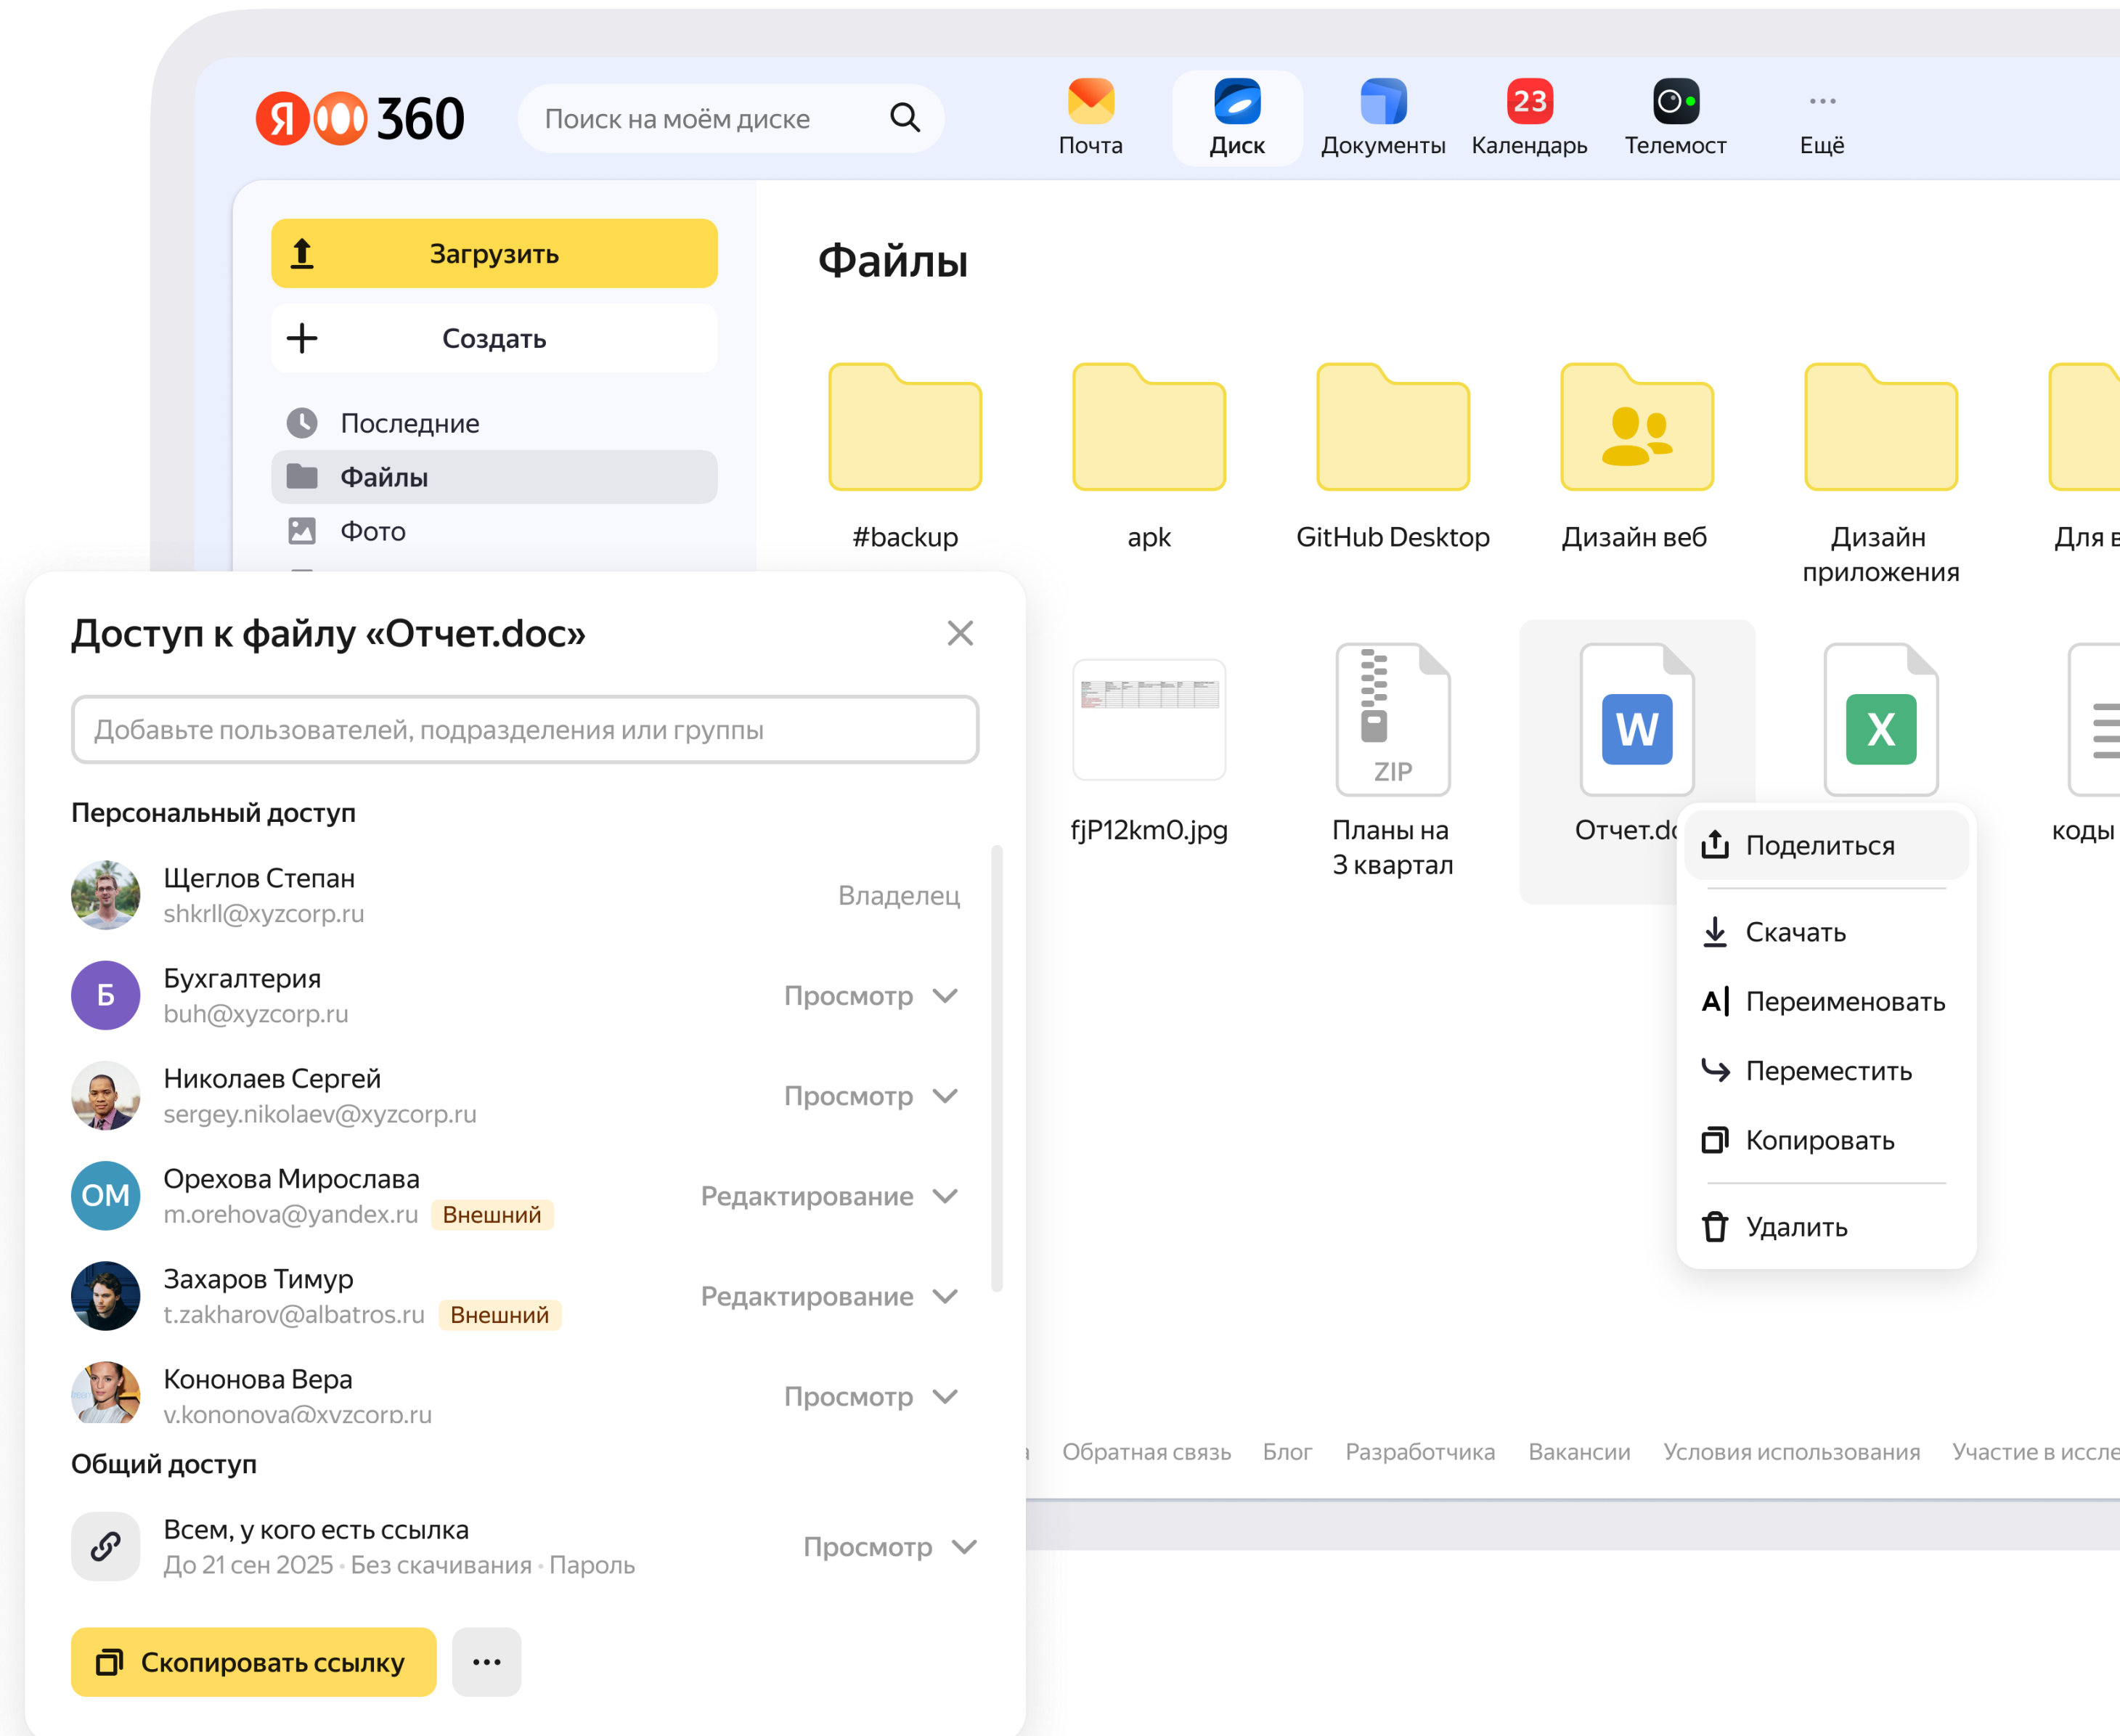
Я 360

Поиск на моём диске

Почта
Диск
Документы
23
Календарь
Телемост
Ещё

Загрузить
Создать
Последние
Файлы
Фото

Файлы

#backup
apk
GitHub Desktop
Дизайн веб
Дизайн приложения
Для в

fjP12km0.jpg
ZIP
Планы на 3 квартал
W
Отчет.do
X
коды

Поделиться
Скачать
Переименовать
Переместить
Копировать
Удалить

Доступ к файлу «Отчет.doc»

Добавьте пользователей, подразделения или группы

Персональный доступ

Щеглов Степан
shkrll@xyzcorp.ru
Владелец

Б
Бухгалтерия
buh@xyzcorp.ru
Просмотр

Николаев Сергей
sergey.nikolaev@xyzcorp.ru
Просмотр

ОМ
Орехова Мирослава
m.orehova@yandex.ru Внешний
Редактирование

Захаров Тимур
t.zakharov@albatros.ru Внешний
Редактирование

Кононова Вера
v.kononova@xyzcorp.ru
Просмотр

Общий доступ

Всем, у кого есть ссылка
До 21 сен 2025 · Без скачивания · Пароль
Просмотр

Скопировать ссылку
...

Обратная связь Блог Разработчика Вакансии Условия использования Участие в иссле